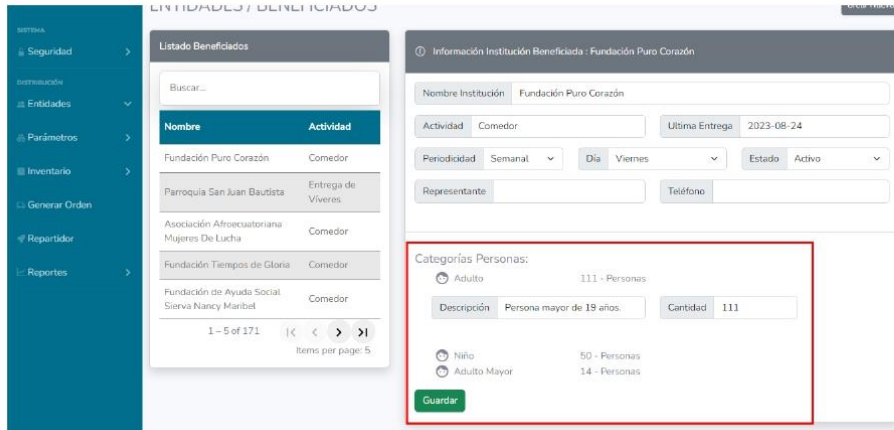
ENTIDADES / BENEFICIADOS

SISTEMA
Seguridad
DISTRIBUCIÓN
Entidades
Parámetros
Inventario
Generar Orden
Repartidor
Reportes

Listado Beneficiados

Buscar...

| Nombre | Actividad |
|---|---|
| Fundación Puro Corazón | Comedor |
| Parroquia San Juan Bautista | Entrega de Víveres |
| Asociación Afroecuatoriana Mujeres De Lucha | Comedor |
| Fundación Tiempos de Gloria | Comedor |
| Fundación de Ayuda Social Sierva Nancy Maribel | Comedor |

1 – 5 of 171
Items per page: 5

Información Institución Beneficiada : Fundación Puro Corazón

Nombre Institución Fundación Puro Corazón
Actividad Comedor
Ultima Entrega 2023-08-24
Periodicidad Semanal
Día Viernes
Estado Activo
Representante
Teléfono

Categorías Personas:
Adulto 111 - Personas
Descripción Persona mayor de 19 años.
Cantidad 111
Niño 50 - Personas
Adulto Mayor 14 - Personas
Guardar